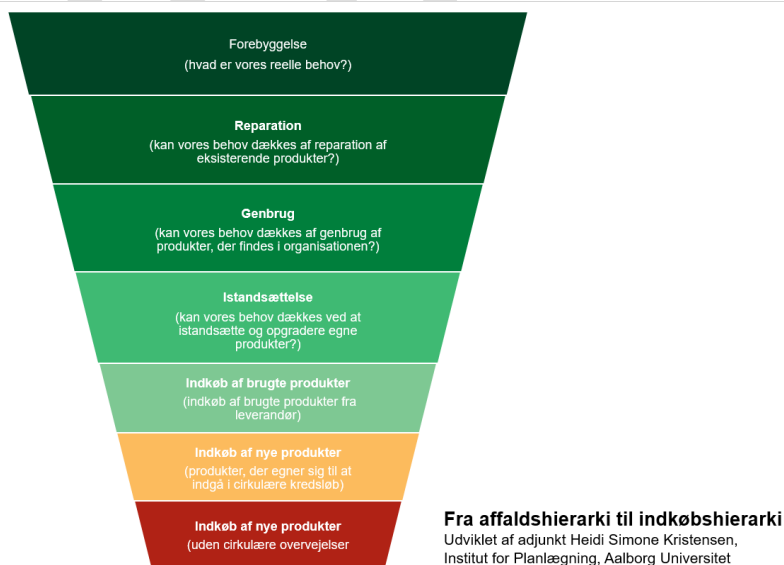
Forebyggelse
(hvad er vores reelle behov?)

Reparation
(kan vores behov dækkes af reparation af eksisterende produkter?)

Genbrug
(kan vores behov dækkes af genbrug af produkter, der findes i organisationen?)

Istandsættelse
(kan vores behov dækkes ved at istandsætte og opgradere egne produkter?)

Indkøb af brugte produkter
(indkøb af brugte produkter fra leverandør)

Indkøb af nye produkter
(produkter, der egner sig til at indgå i cirkulære kredsløb)

Indkøb af nye produkter
(uden cirkulære overvejelser

Fra affaldshierarki til indkøbshierarki
Udviklet af adjunkt Heidi Simone Kristensen, Institut for Planlægning, Aalborg Universitet